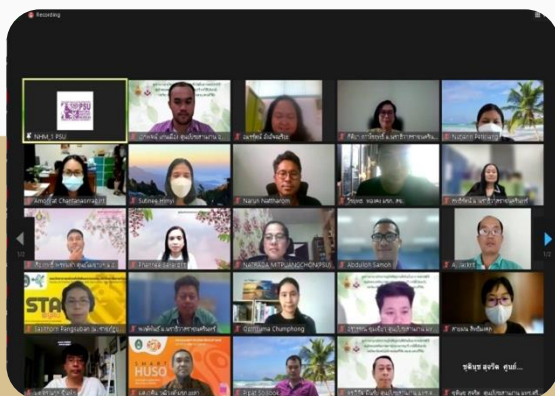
Recording

NHM_1 PSU
Amornrat Chantanasmarit
Subree Hmyi
Narun Nattharom
Sasithorn Pengsuban
Chonthicha Chumphong
ABC
STAR
SMART HUSO
NATRADA MITPUANGCHON PSU
Abdullah Samoh
Aj.Jackrit
ชลิษฐ์ สุขวิจิต ศูนย์...
1/3